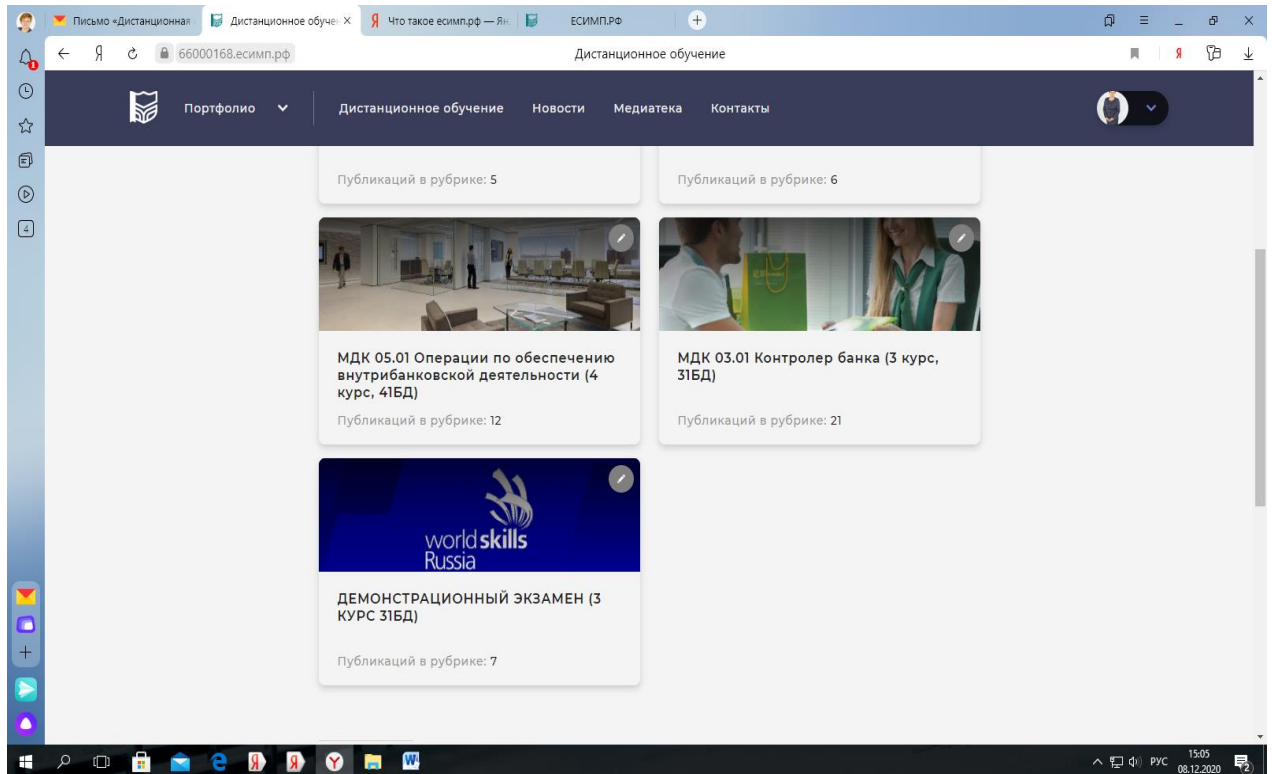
Письмо «Дистанционная | Дистанционное обучен × | Что такое есимп.рф — Ян | ЕСИМП.РФ

66000168.есимп.рф | Дистанционное обучение

Портфолио | Дистанционное обучение | Новости | Медиатека | Контакты

Публикаций в рубрике: 5

Публикаций в рубрике: 6

МДК 05.01 Операции по обеспечению внутрибанковской деятельности (4 курс, 41БД)

Публикаций в рубрике: 12

МДК 03.01 Контролер банка (3 курс, 31БД)

Публикаций в рубрике: 21

world skills Russia

ДЕМОНСТРАЦИОННЫЙ ЭКЗАМЕН (3 КУРС 31БД)

Публикаций в рубрике: 7

РУС 15:05 08.12.2020